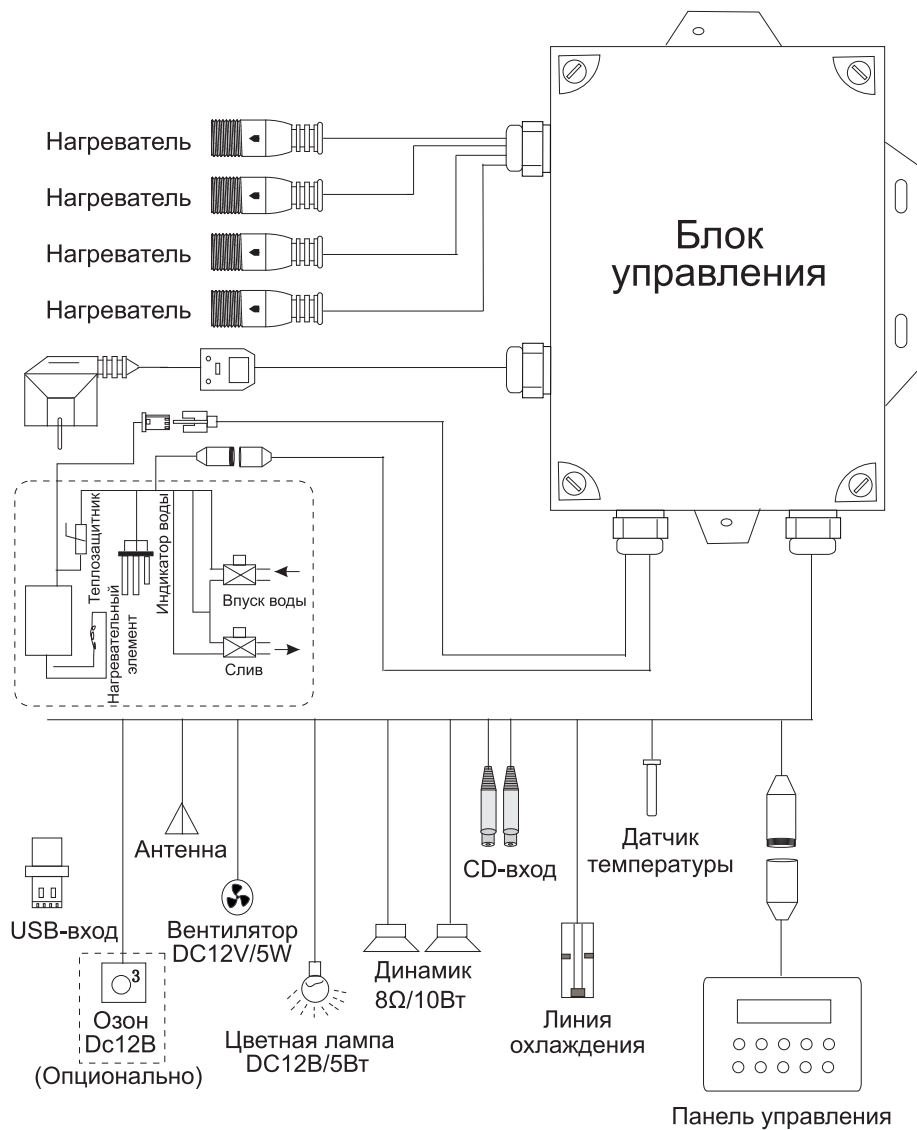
Нагреватель
Нагреватель
Нагреватель
Нагреватель

Блок управления

Теплозащитник
Нагревательный элемент
Индикатор воды
Впуск воды
Слив

Антенна
USB-вход
Вентилятор DC12V/5W
$O^3$
Озон Dc12B
(Опционально)
Цветная лампа DC12B/5Вт
Динамик 8Ω/10Вт
CD-вход
Линия охлаждения
Датчик температуры
Панель управления